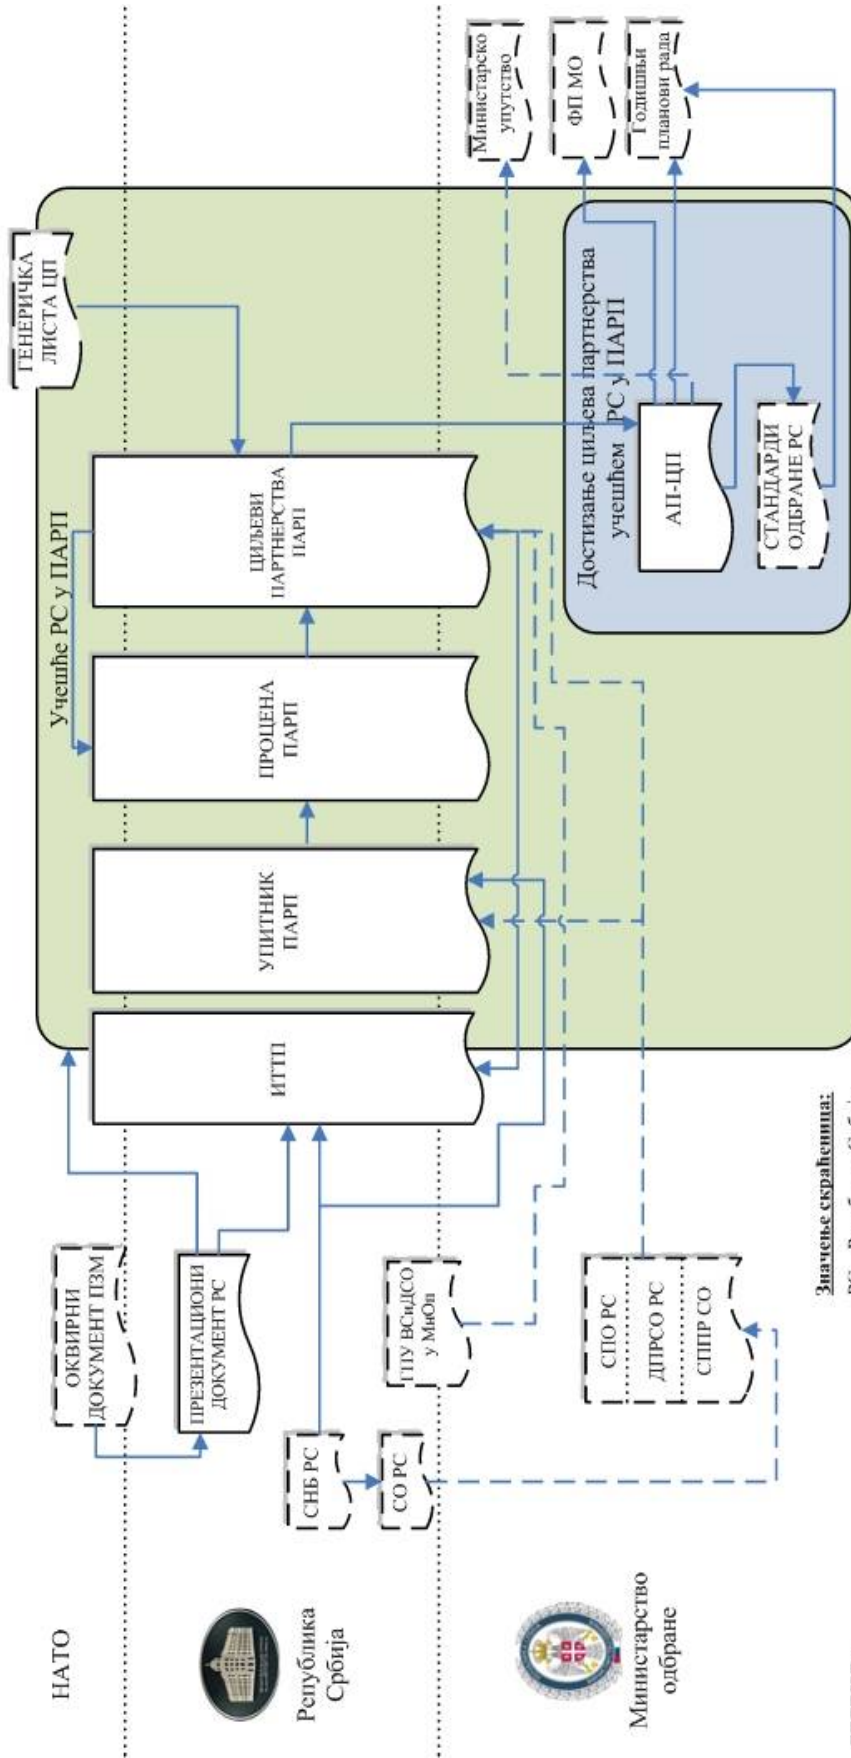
НАТО

Република Србија

Министарство одбране

ОКВИРНИ ДОКУМЕНТ ПЗМ

ПРЕЗЕНТАЦИОНИ ДОКУМЕНТ РС

СНБ РС

СО РС

ПГУ ВСиДСО у МиОп

СПО РС

ДПРСО РС

СППР СО

Учешће РС у ПАРП

ИТП

УПИТНИК ПАРП

ПРОЦЕНА ПАРП

ЦИЉЕВИ ПАРТНЕРСТВА ПАРП

ГЕНЕРИЧКА ЛИСТА ЦП

Достизање циљева партнерства РС у ПАРП учешћем

АП-ЦП

СТАНДАРДИ ОДБРАНЕ РС

Министарско упутство

ФП МО

Годишњи планови рада

Значење скраћеница: